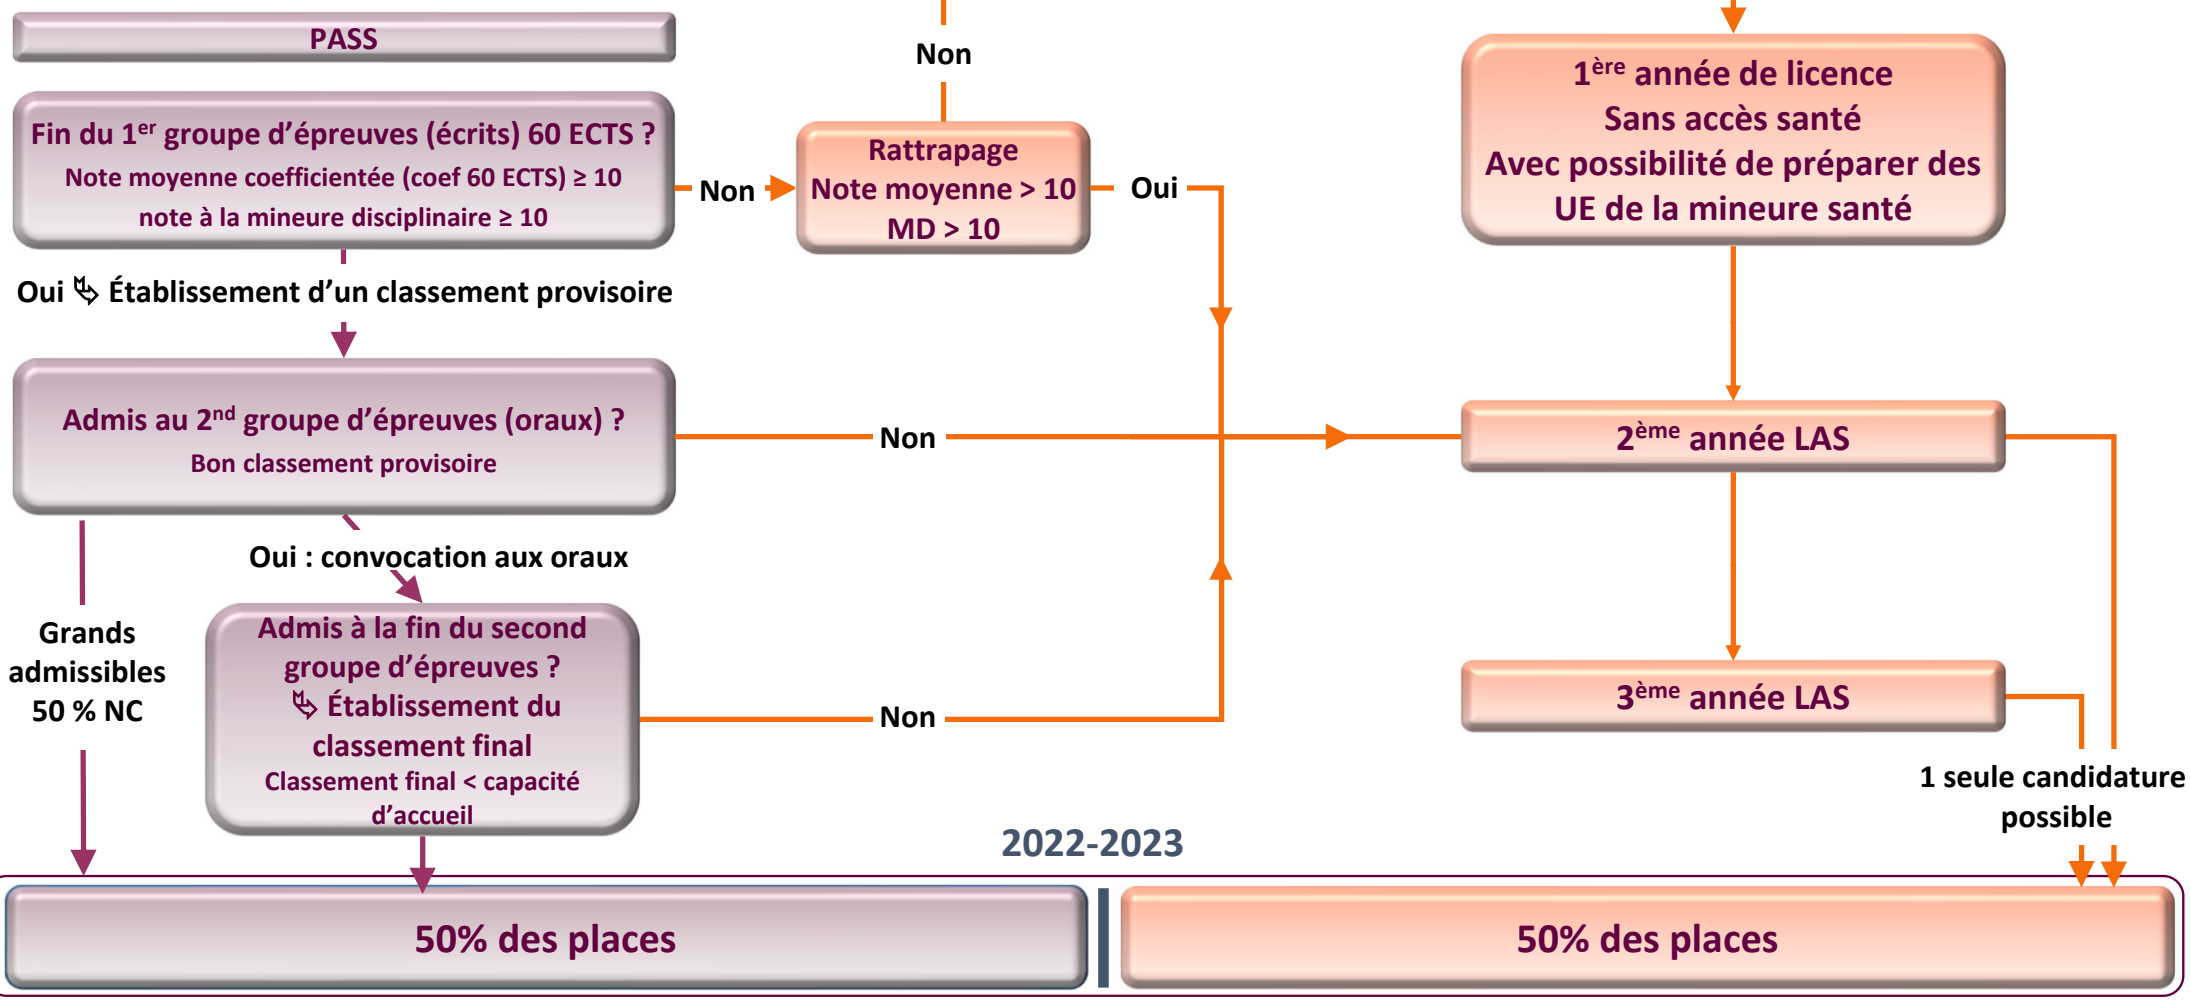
PASS

Non

$1^{ère}$ année de licence
Sans accès santé
Avec possibilité de préparer des UE de la mineure santé

Fin du $1^{er}$ groupe d'épreuves (écrits) 60 ECTS ?
Note moyenne coefficientée (coef 60 ECTS) ≥ 10
note à la mineure disciplinaire ≥ 10

Non

Rattrapage
Note moyenne > 10
MD > 10

Oui

Oui ↳ Établissement d'un classement provisoire

Admis au $2^{nd}$ groupe d'épreuves (oraux) ?
Bon classement provisoire

Non

$2^{ème}$ année LAS

Oui : convocation aux oraux

Grands admissibles 50 % NC

Admis à la fin du second groupe d'épreuves ?
↳ Établissement du classement final
Classement final < capacité d'accueil

Non

$3^{ème}$ année LAS

1 seule candidature possible

2022-2023

50% des places

50% des places